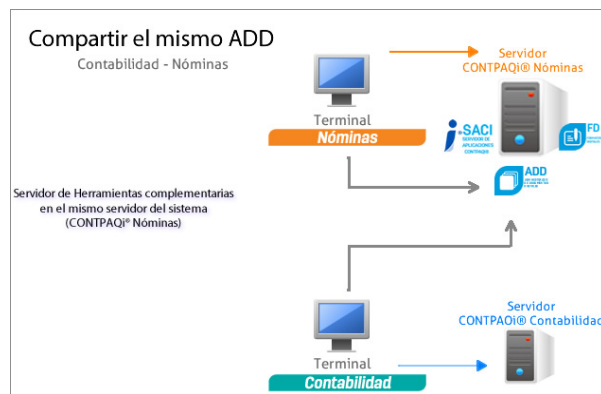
Compartir el mismo ADD

Contabilidad - Nóminas

Servidor
CONTPAQi® Nóminas

Terminal
Nóminas

SACI
SERVIDOR DE APLICACIONES CONTPAQi

FD

ADD

Servidor de Herramientas complementarias en el mismo servidor del sistema (CONTPAQi® Nóminas)

Servidor
CONTPAQi® Contabilidad

Terminal
Contabilidad